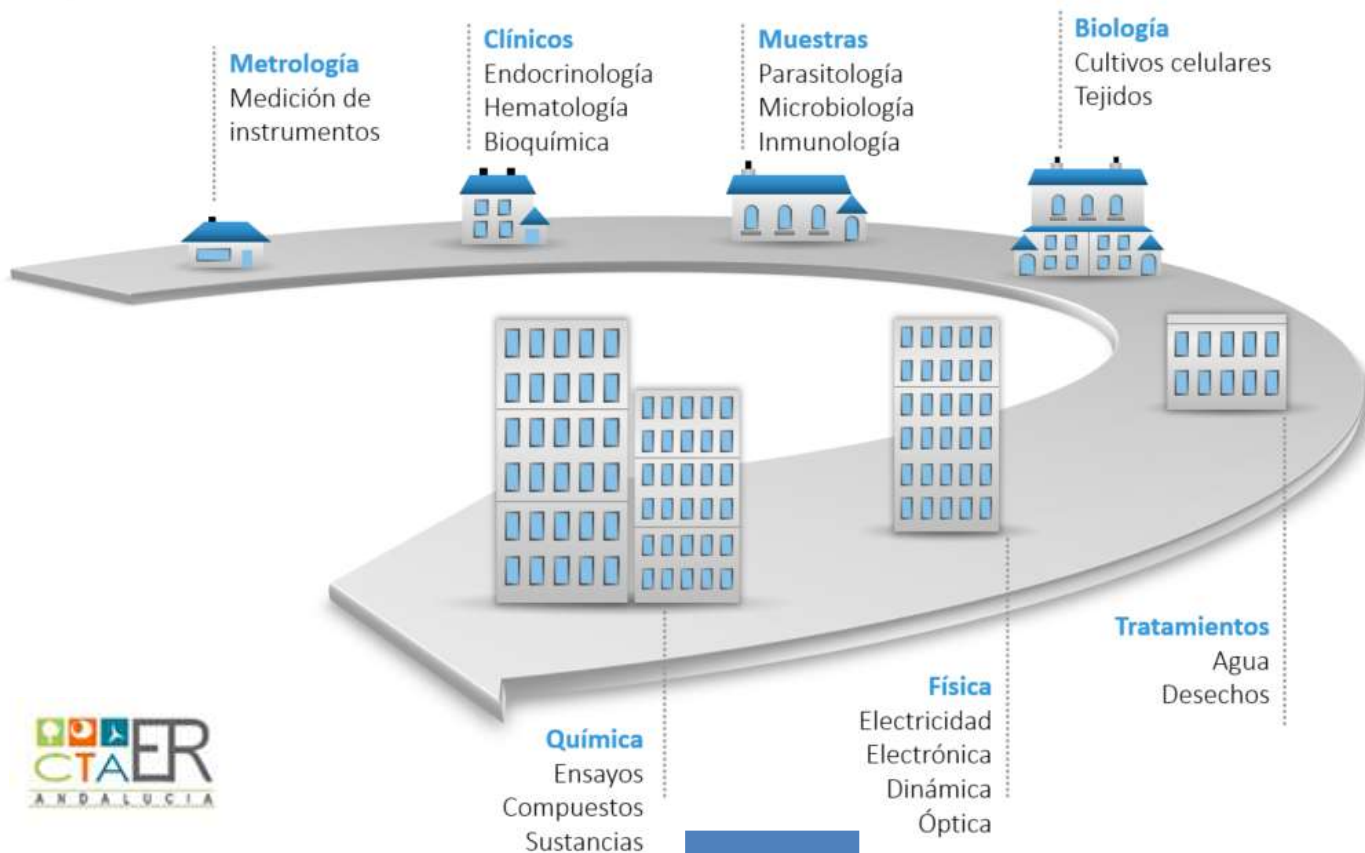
Metrología
Medición de instrumentos

Clínicos
Endocrinología
Hematología
Bioquímica

Muestras
Parasitología
Microbiología
Inmunología

Biología
Cultivos celulares
Tejidos

Tratamientos
Agua
Desechos

Física
Electricidad
Electrónica
Dinámica
Óptica

Química
Ensayos
Compuestos
Sustancias

CTAER
ANDALUCIA